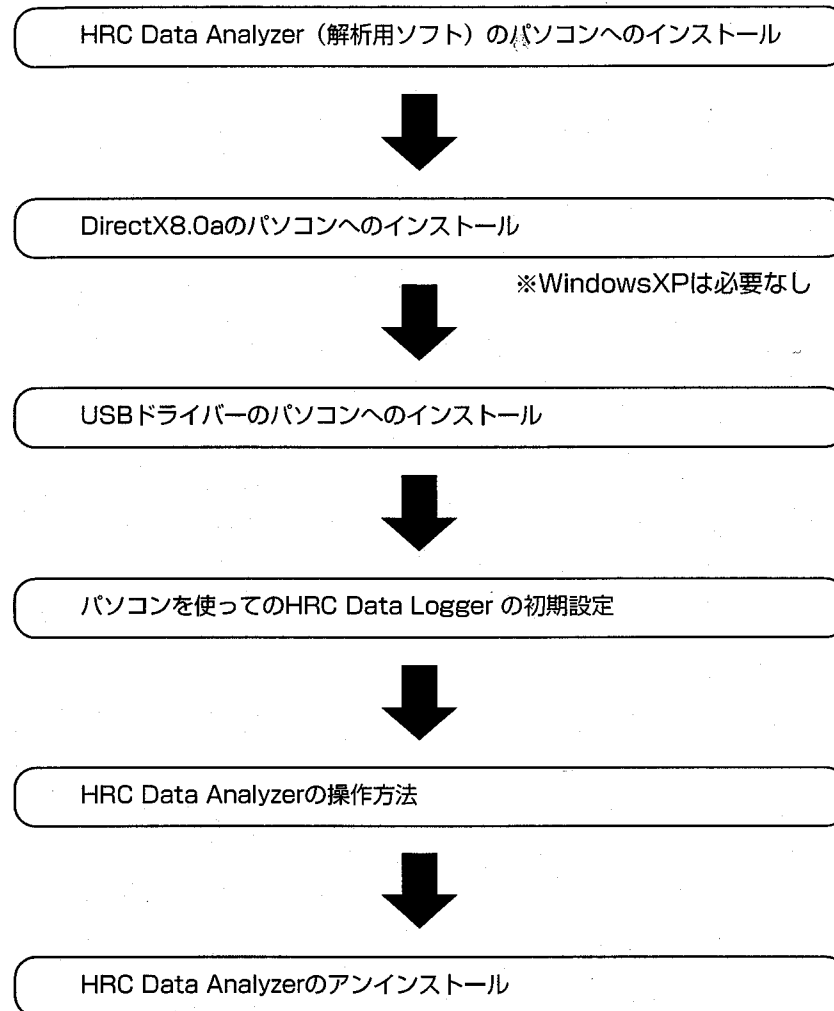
HRC Data Analyzer（解析用ソフト）のパソコンへのインストール

DirectX8.0aのパソコンへのインストール

※WindowsXPは必要なし

USBドライバーのパソコンへのインストール

パソコンを使ってのHRC Data Logger の初期設定

HRC Data Analyzerの操作方法

HRC Data Analyzerのアンインストール